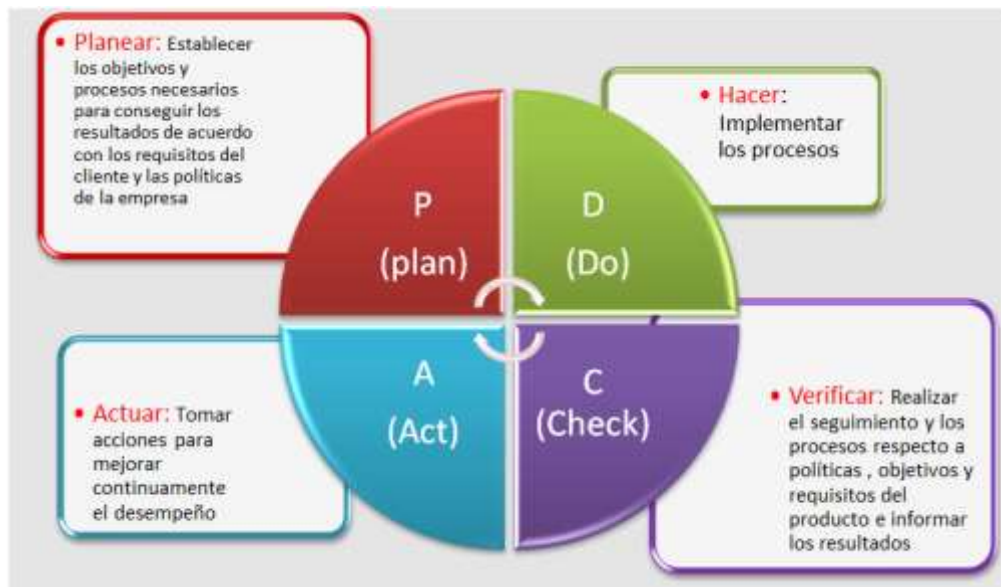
• Planear: Establecer los objetivos y procesos necesarios para conseguir los resultados de acuerdo con los requisitos del cliente y las políticas de la empresa

• Hacer: Implementar los procesos

P
(plan)

D
(Do)

A
(Act)

C
(Check)

• Actuar: Tomar acciones para mejorar continuamente el desempeño

• Verificar: Realizar el seguimiento y los procesos respecto a políticas , objetivos y requisitos del producto e informar los resultados